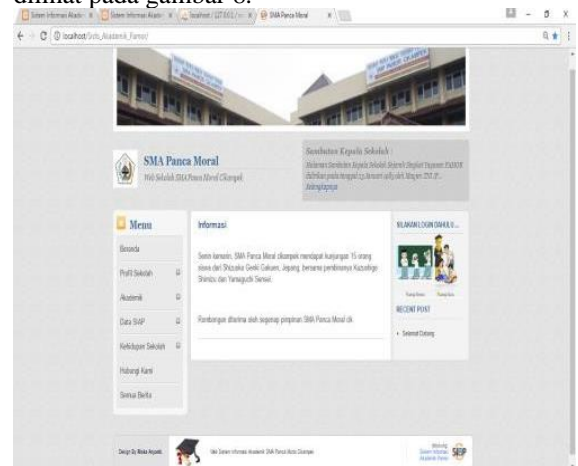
dilihat pada gambar 6.

Sistem Informasi Akade... | Sistem Informasi Akade... | localhost / 127.0.0.1 / ... | SMA Panca Moral

localhost/Situs_Akademik_Pancor/

SMA Panca Moral
Web Sekolah SMA Panca Moral Cikampek

Sambutan Kepala Sekolah :
Selamat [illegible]

Menu
Beranda
Profil Sekolah
Akademik
Data SIAP
Kehidupan Sekolah
Hubungi Kami
Semua Berita

Informasi

Senin kemarin, SMA Panca Moral cikampek mendapat kunjungan 15 orang siswa dari Shizuoka Geeki Gakuen, Jepang, bersama pembinanya Kazuhigo Shimizu dan Yamaguchi Sensei.

Rombongan diterima oleh segenap pimpinan SMA Panca Moral ck

SILAKAN LOGIN DAHULU...

RECENT POST
Selamat Datang

Design By Moka Arjuna

Web Sistem Informasi Akademik SMA Panca Moral Cikampek

SIEP